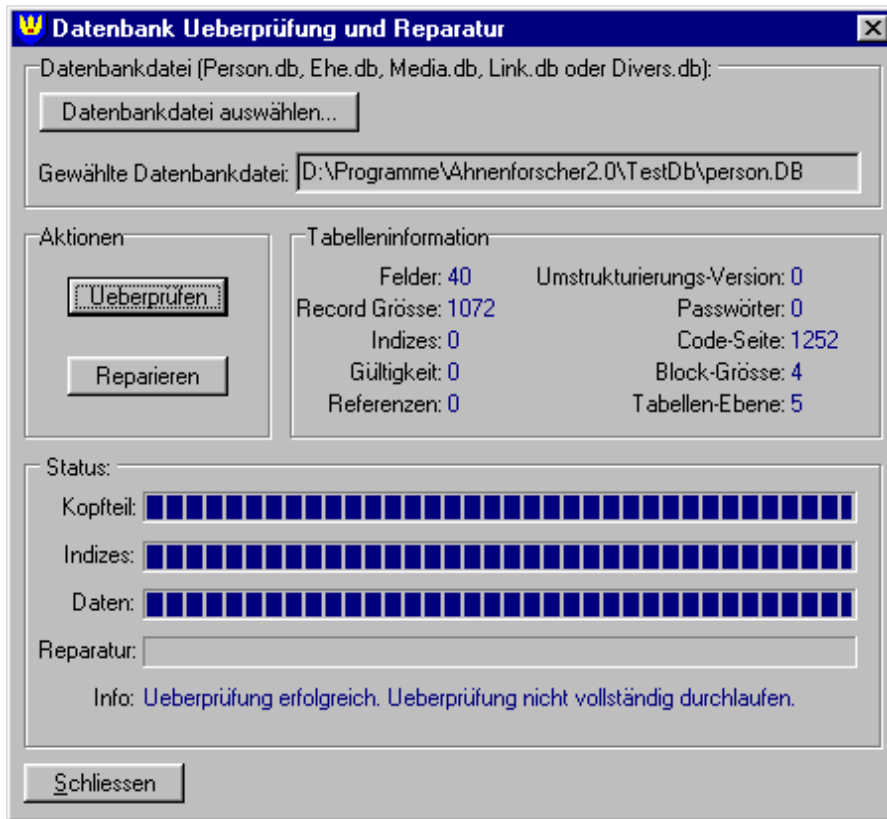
Datenbank Ueberprüfung und Reparatur

Datenbankdatei (Person.db, Ehe.db, Media.db, Link.db oder Divers.db):

Datenbankdatei auswählen...

Gewählte Datenbankdatei: D:\Programme\Ahnenforscher2.0\TestDb\person.DB

Aktionen

Ueberprüfen

Reparieren

Tabelleninformation

Felder: 40
Record Grösse: 1072
Indizes: 0
Gültigkeit: 0
Referenzen: 0

Umstrukturierungs-Version: 0
Passwörter: 0
Code-Seite: 1252
Block-Grösse: 4
Tabellen-Ebene: 5

Status:

Kopfteil:

Indizes:

Daten:

Reparatur:

Info: Ueberprüfung erfolgreich. Ueberprüfung nicht vollständig durchlaufen.

Schliessen